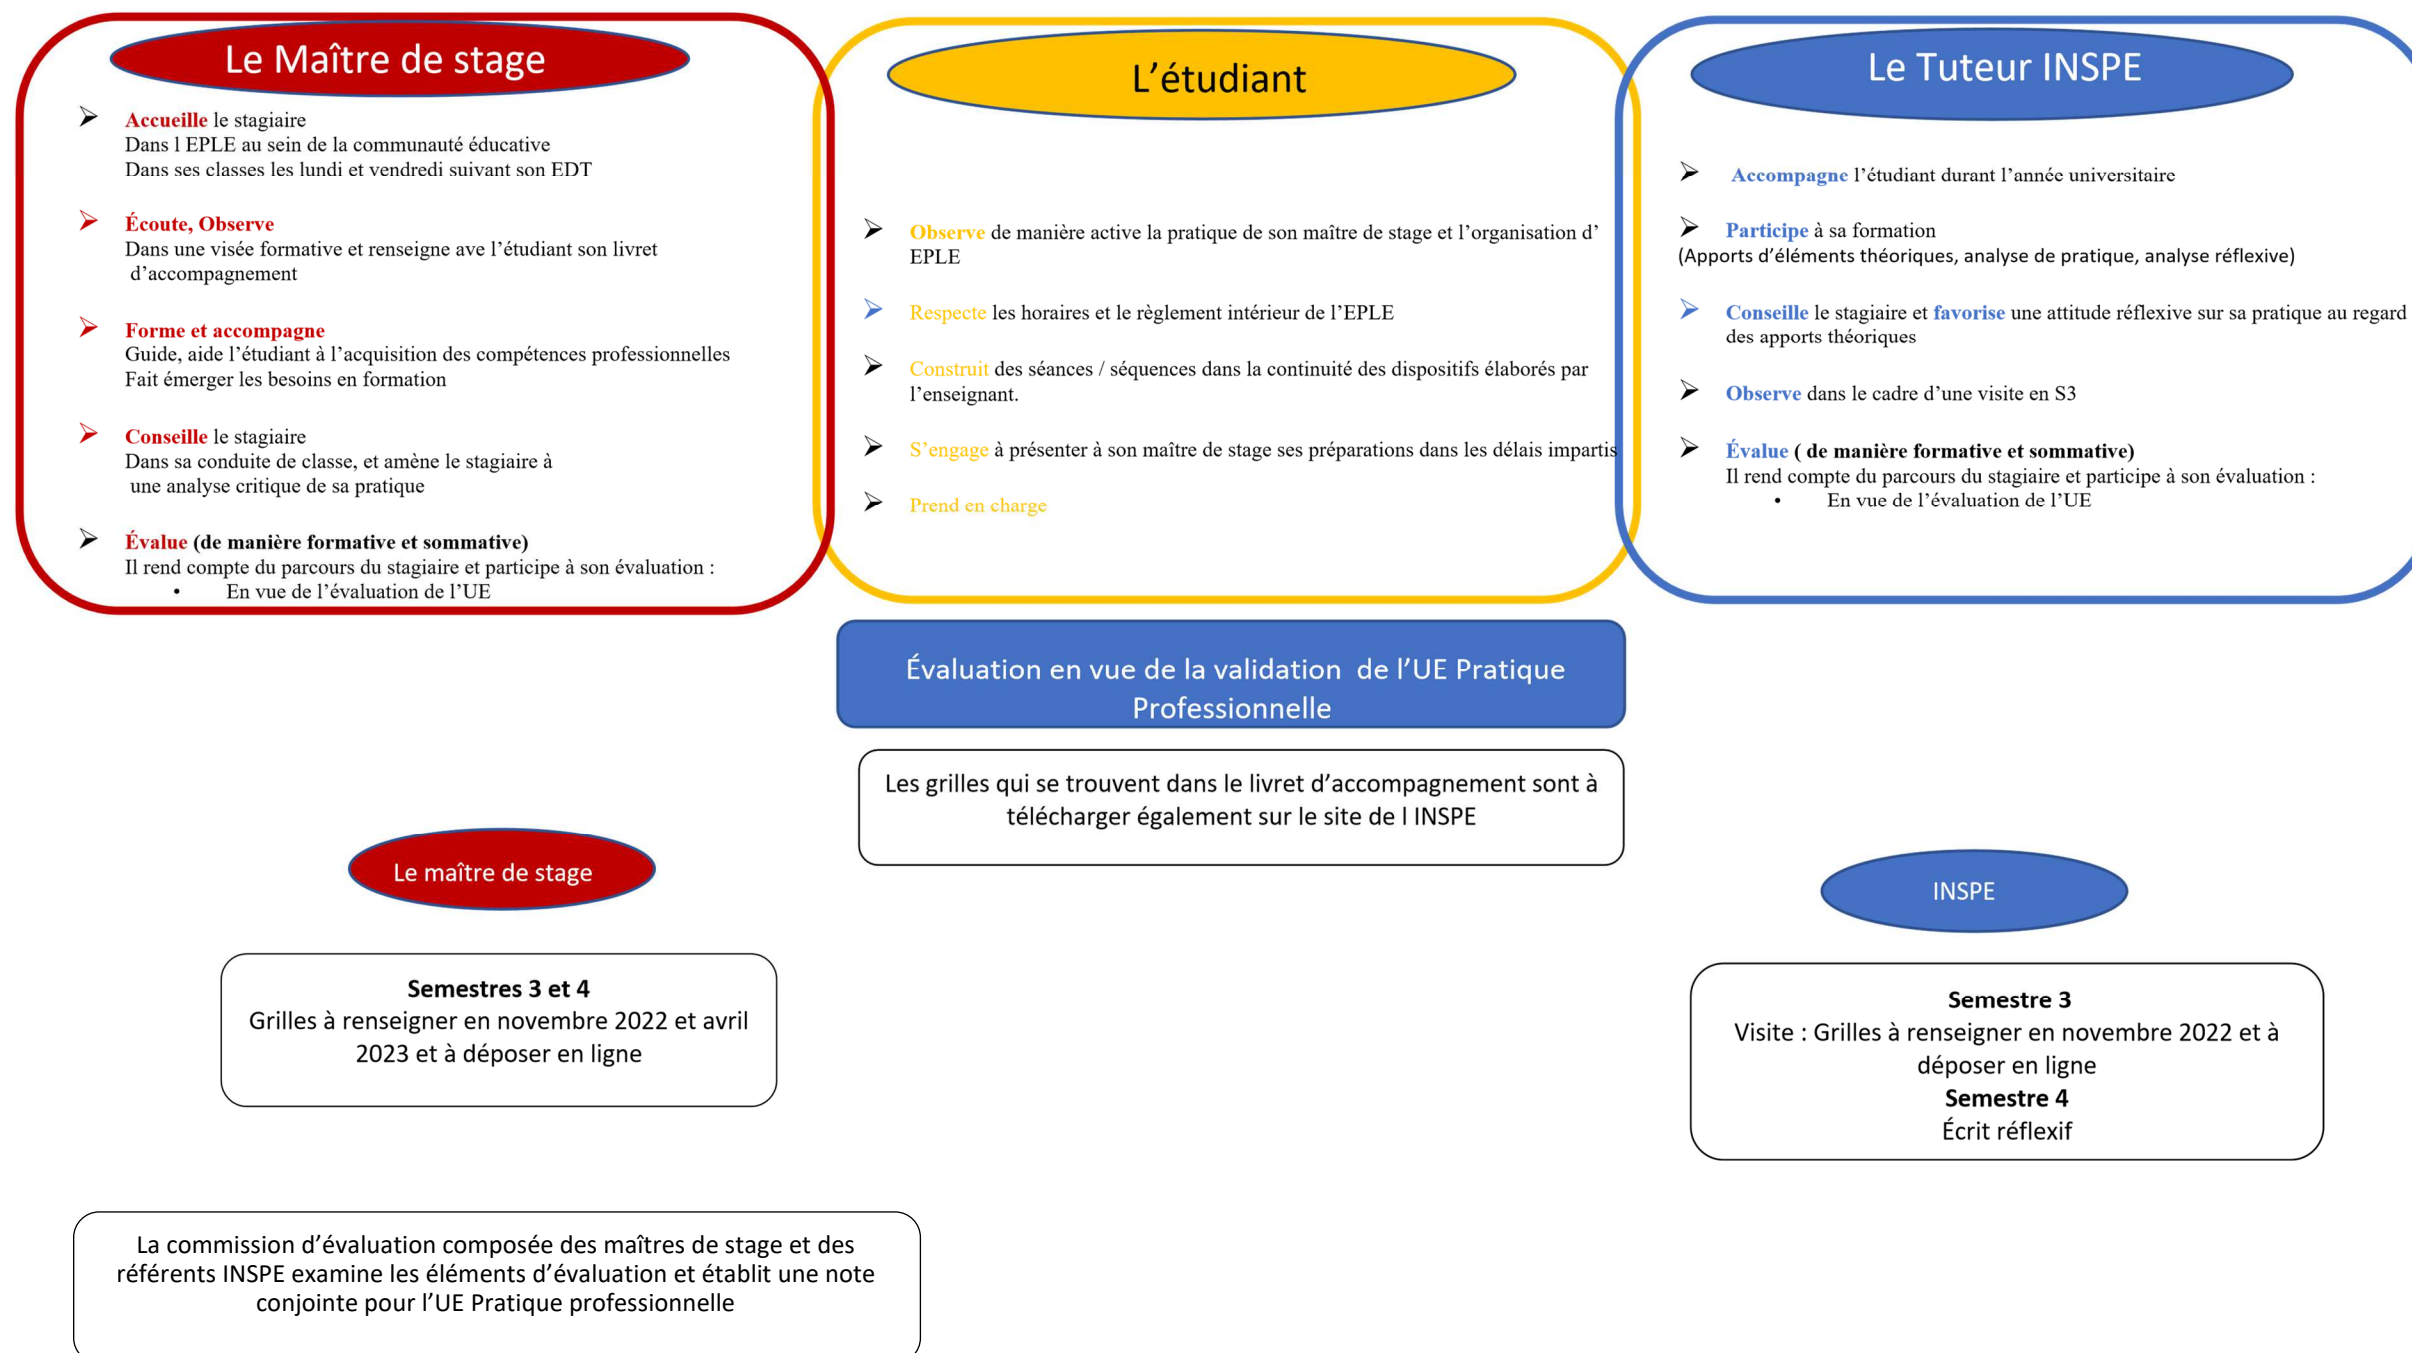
Le Maître de stage

Accueille le stagiaire
Dans l EPLE au sein de la communauté éducative
Dans ses classes les lundi et vendredi suivant son EDT

Écoute, Observe
Dans une visée formative et renseigne ave l'étudiant son livret d'accompagnement

Forme et accompagne
Guide, aide l'étudiant à l'acquisition des compétences professionnelles
Fait émerger les besoins en formation

Conseille le stagiaire
Dans sa conduite de classe, et amène le stagiaire à une analyse critique de sa pratique

Évalue (de manière formative et sommative)
Il rend compte du parcours du stagiaire et participe à son évaluation :
• En vue de l'évaluation de l'UE

L'étudiant

Observe de manière active la pratique de son maître de stage et l'organisation d' EPLE

Respecte les horaires et le règlement intérieur de l'EPLE

Construit des séances / séquences dans la continuité des dispositifs élaborés par l'enseignant.

S'engage à présenter à son maître de stage ses préparations dans les délais impartis

Prend en charge

Le Tuteur INSPE

Accompagne l'étudiant durant l'année universitaire

Participe à sa formation
(Apports d'éléments théoriques, analyse de pratique, analyse réflexive)

Conseille le stagiaire et favorise une attitude réflexive sur sa pratique au regard des apports théoriques

Observe dans le cadre d'une visite en S3

Évalue ( de manière formative et sommative)
Il rend compte du parcours du stagiaire et participe à son évaluation :
• En vue de l'évaluation de l'UE

Évaluation en vue de la validation de l'UE Pratique Professionnelle

Les grilles qui se trouvent dans le livret d'accompagnement sont à télécharger également sur le site de l INSPE

Le maître de stage

Semestres 3 et 4
Grilles à renseigner en novembre 2022 et avril 2023 et à déposer en ligne

INSPE

Semestre 3
Visite : Grilles à renseigner en novembre 2022 et à déposer en ligne
Semestre 4
Écrit réflexif

La commission d'évaluation composée des maîtres de stage et des référents INSPE examine les éléments d'évaluation et établit une note conjointe pour l'UE Pratique professionnelle